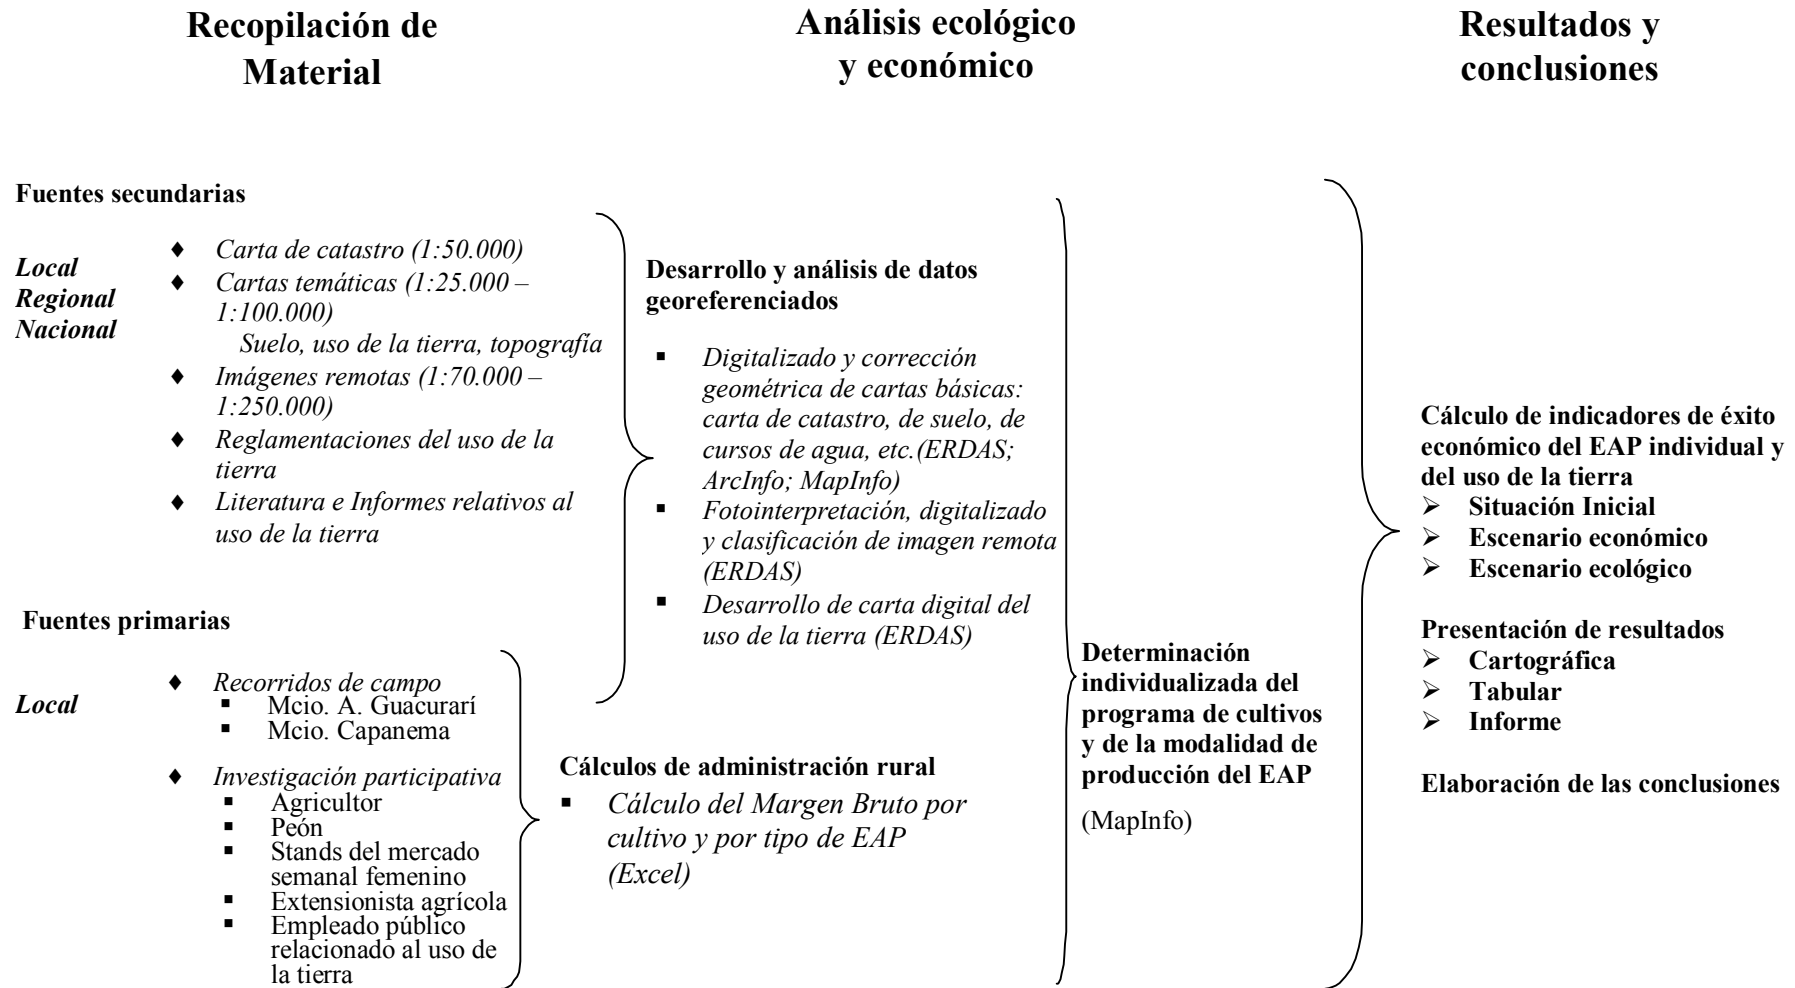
Recopilación de Material

Análisis ecológico y económico

Resultados y conclusiones

Fuentes secundarias

Local
Regional
Nacional

♦ Carta de catastro (1:50.000)
♦ Cartas temáticas (1:25.000 – 1:100.000)
Suelo, uso de la tierra, topografía
♦ Imágenes remotas (1:70.000 – 1:250.000)
♦ Reglamentaciones del uso de la tierra
♦ Literatura e Informes relativos al uso de la tierra

Fuentes primarias

Local

♦ Recorridos de campo
▪ Mcio. A. Guacurarí
▪ Mcio. Capanema
♦ Investigación participativa
▪ Agricultor
▪ Peón
▪ Stands del mercado semanal femenino
▪ Extensionista agrícola
▪ Empleado público relacionado al uso de la tierra

Desarrollo y análisis de datos georeferenciados

▪ Digitalizado y corrección geométrica de cartas básicas: carta de catastro, de suelo, de cursos de agua, etc.(ERDAS; ArcInfo; MapInfo)
▪ Fotointerpretación, digitalizado y clasificación de imagen remota (ERDAS)
▪ Desarrollo de carta digital del uso de la tierra (ERDAS)

Cálculos de administración rural

▪ Cálculo del Margen Bruto por cultivo y por tipo de EAP (Excel)

Determinación individualizada del programa de cultivos y de la modalidad de producción del EAP

(MapInfo)

Cálculo de indicadores de éxito económico del EAP individual y del uso de la tierra
➢ Situación Inicial
➢ Escenario económico
➢ Escenario ecológico

Presentación de resultados
➢ Cartográfica
➢ Tabular
➢ Informe

Elaboración de las conclusiones